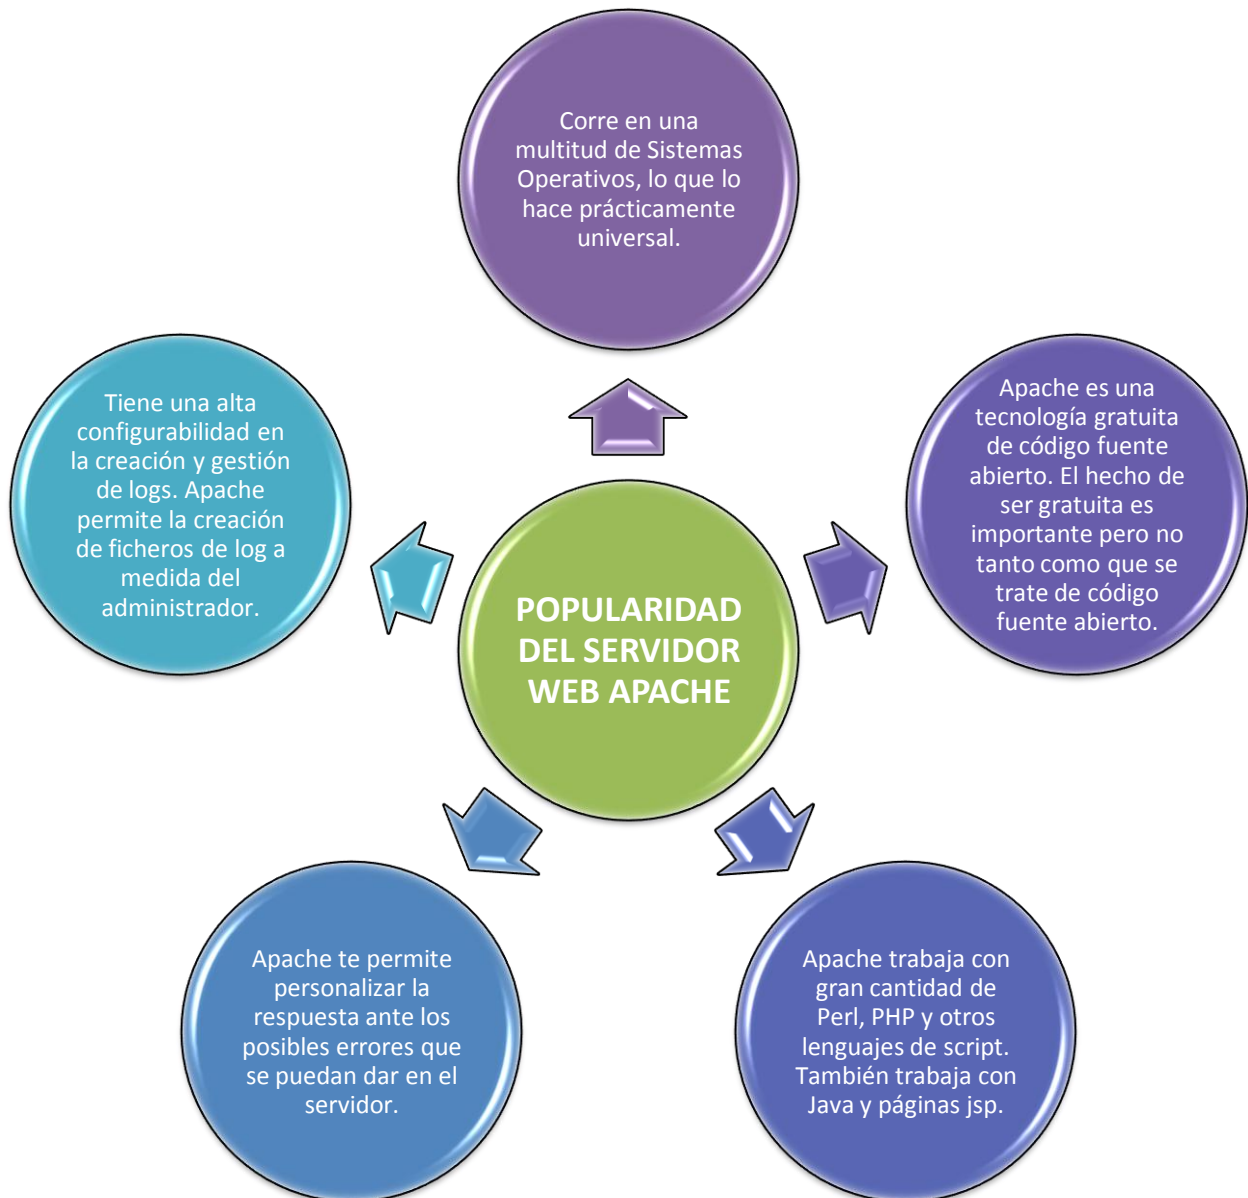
POPULARIDAD DEL SERVIDOR WEB APACHE

Corre en una multitud de Sistemas Operativos, lo que lo hace prácticamente universal.

Apache es una tecnología gratuita de código fuente abierto. El hecho de ser gratuita es importante pero no tanto como que se trate de código fuente abierto.

Apache trabaja con gran cantidad de Perl, PHP y otros lenguajes de script. También trabaja con Java y páginas jsp.

Apache te permite personalizar la respuesta ante los posibles errores que se puedan dar en el servidor.

Tiene una alta configurabilidad en la creación y gestión de logs. Apache permite la creación de ficheros de log a medida del administrador.